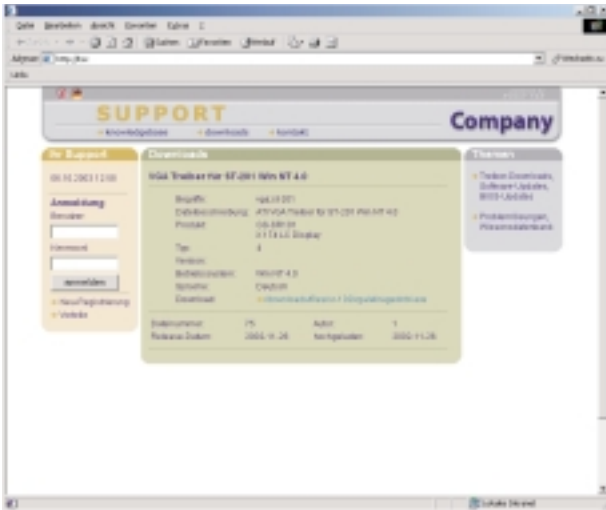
Datei Bearbeiten Ansicht Favoriten Extras ?

Suchen Favoriten Medien

Adresse http://...

Links

SUPPORT

Company

Knowledgebase Downloads Kontakt

Ihr Support

06.10.2003 12:00

Anmeldung

Benutzer

Kennwort

anmelden

Neu/Registrierung

Verlauf

Downloads

VGA Treiber für ST-201 Win NT 4.0

| | |
|---|---|
| Begriffe | vga, st-201 |
| Dateibeschreibung | ATI VGA Treiber für ST-201 Win NT 4.0 |
| Produkt | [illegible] |
| Typ | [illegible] |
| Version | |
| Betriebssystem | Win NT 4.0 |
| Sprache | Deutsch |
| Download | Downloadsoftware / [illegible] |

| | | | |
|---|---|---|---|
| Dateinummer | 75 | Autor | 1 |
| Release Datum | 2002.11.26 | hochgeladen | 2002.11.26 |

Themen

Treiber, Downloads, Software Updates, BIOS Updates

Problemlösungen, Wissensdatenbank

Lokales Intranet